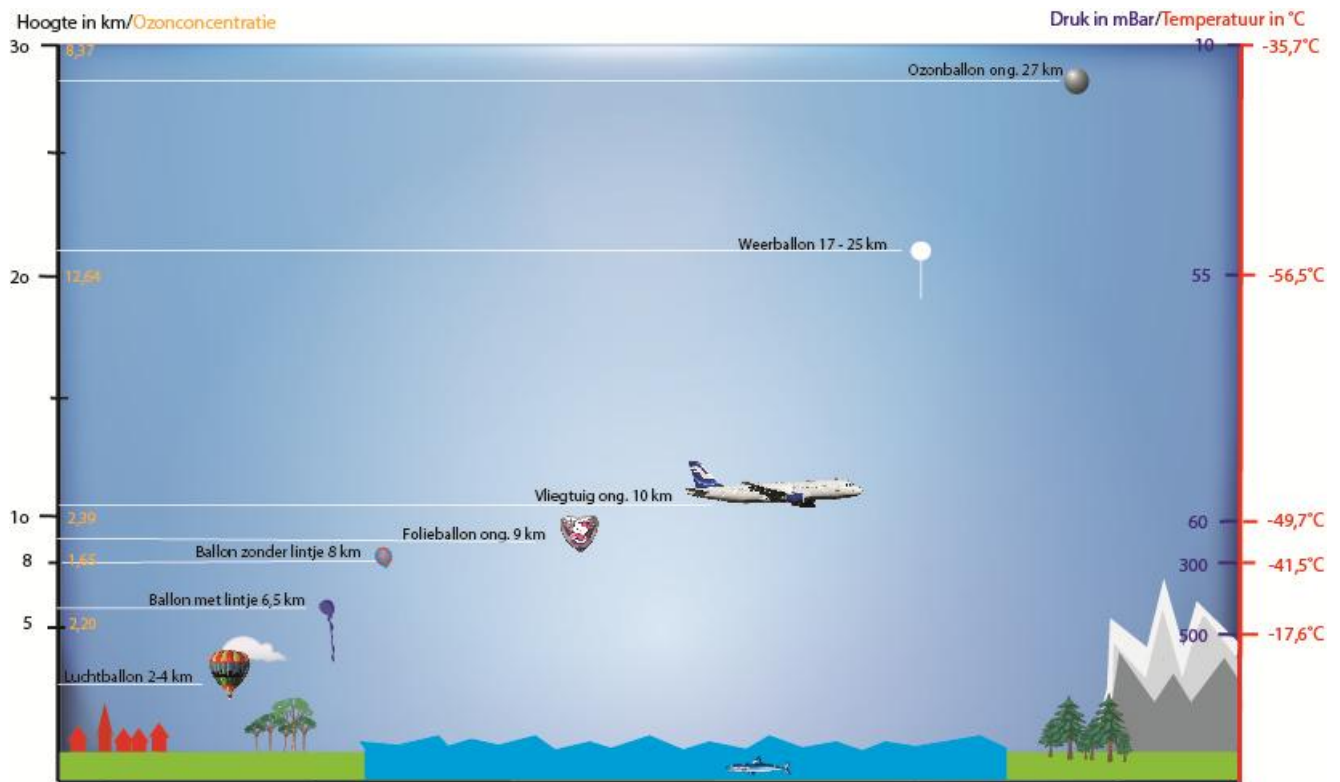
Hoogte in km/Ozonconcentratie

Druk in mBar/Temperatuur in °C

3o 8,37

10 -35,7°C

Ozonballon ong. 27 km

Weerballon 17 - 25 km

2o 12,64

55 -56,5°C

Vliegtuig ong. 10 km

1o 2,39

60 -49,7°C

Folieballon ong. 9 km

Ballon zonder lintje 8 km

8 1,65

300 -41,5°C

Ballon met lintje 6,5 km

5 2,20

500 -17,6°C

Luchtballon 2-4 km